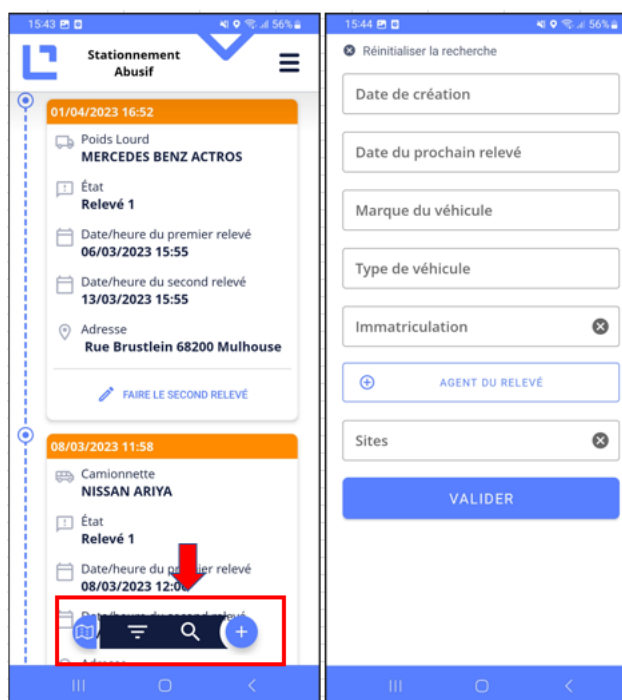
15:43 56%

Stationnement Abusif

01/04/2023 16:52

Poids Lourd
MERCEDES BENZ ACTROS

État
Relevé 1

Date/heure du premier relevé
06/03/2023 15:55

Date/heure du second relevé
13/03/2023 15:55

Adresse
Rue Brustlein 68200 Mulhouse

FAIRE LE SECOND RELEVÉ

08/03/2023 11:58

Camionnette
NISSAN ARIYA

État
Relevé 1

Date/heure du pr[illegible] relevé
08/03/2023 12:0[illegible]

Date/heure du second relevé

Adresse

15:44 56%

Réinitialiser la recherche

Date de création

Date du prochain relevé

Marque du véhicule

Type de véhicule

Immatriculation

AGENT DU RELEVÉ

Sites

VALIDER